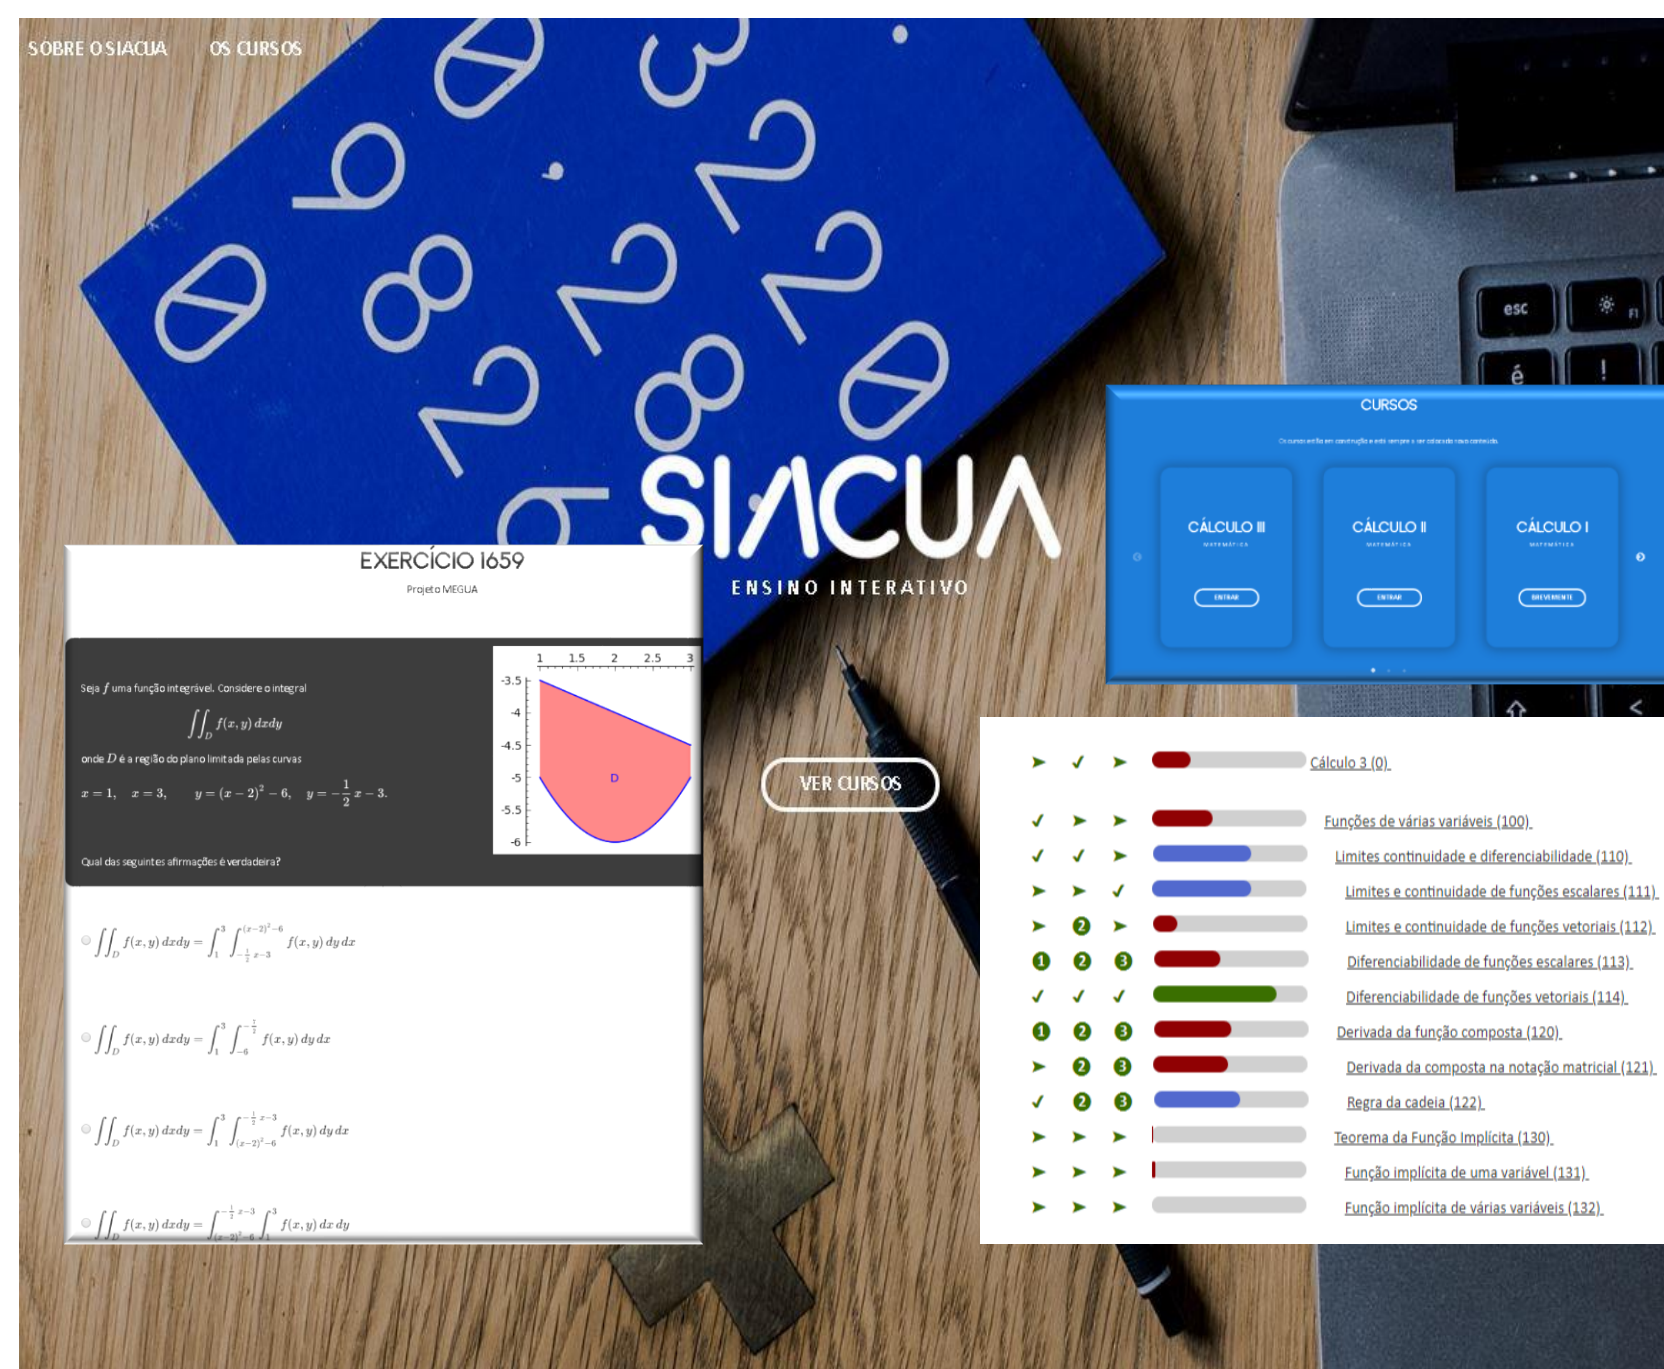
SOBRE O SIACUA OS CURSOS

SIACUA
ENSINO INTERATIVO

VER CURSOS

CURSOS

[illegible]

CÁLCULO III
MATEMÁTICA
ENTRAR

CÁLCULO II
MATEMÁTICA
ENTRAR

CÁLCULO I
MATEMÁTICA
BREVEMENTE

EXERCÍCIO 1659
Projeto MEGUA

Seja $f$ uma função integrável. Considere o integral

$\iint_D f(x,y)\,dx dy$

onde $D$ é a região do plano limitada pelas curvas

$x=1,\quad x=3,\quad y=(x-2)^2-6,\quad y=-\frac{1}{2}x-3.$

Qual das seguintes afirmações é verdadeira?

1 1.5 2 2.5 3
-3.5 -4 -4.5 -5 -5.5 -6
D

$\iint_D f(x,y)\,dxdy = \int_1^3\int_{-\frac{1}{2}x-3}^{(x-2)^2-6} f(x,y)\,dy\,dx$

$\iint_D f(x,y)\,dxdy = \int_1^3\int_{-6}^{-\frac{1}{2}} f(x,y)\,dy\,dx$

$\iint_D f(x,y)\,dxdy = \int_1^3\int_{(x-2)^2-6}^{-\frac{1}{2}x-3} f(x,y)\,dy\,dx$

$\iint_D f(x,y)\,dxdy = \int_{(x-2)^2-6}^{-\frac{1}{2}x-3}\int_1^3 f(x,y)\,dx\,dy$

Cálculo 3 (0)
Funções de várias variáveis (100)
Limites continuidade e diferenciabilidade (110)
Limites e continuidade de funções escalares (111)
Limites e continuidade de funções vetoriais (112)
Diferenciabilidade de funções escalares (113)
Diferenciabilidade de funções vetoriais (114)
Derivada da função composta (120)
Derivada da composta na notação matricial (121)
Regra da cadeia (122)
Teorema da Função Implícita (130)
Função implícita de uma variável (131)
Função implícita de várias variáveis (132)